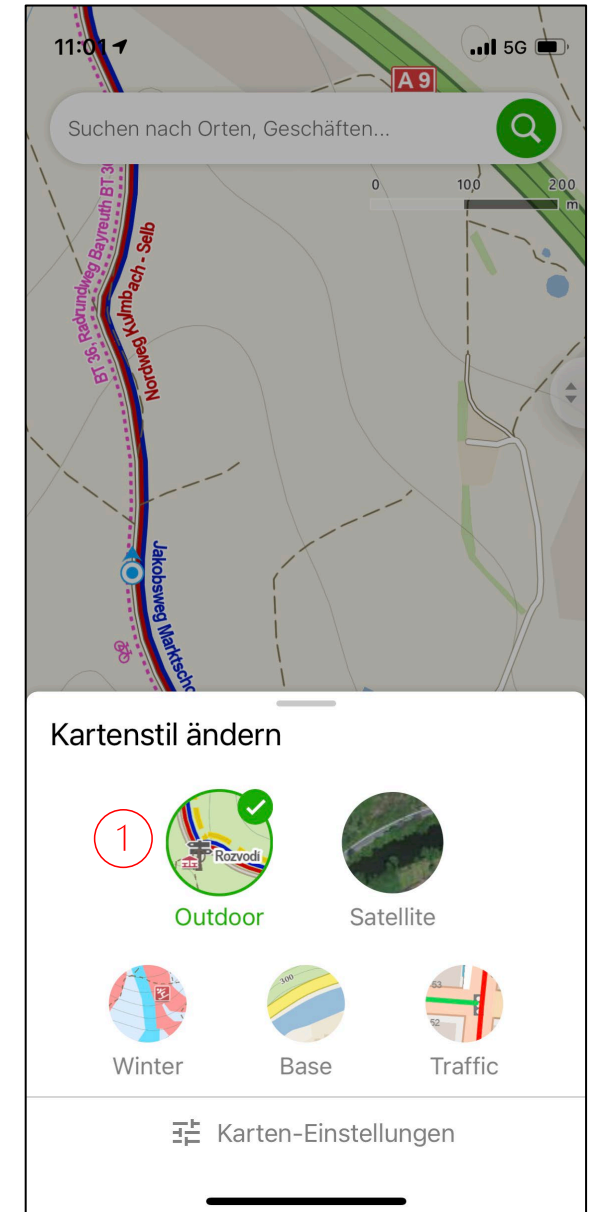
11:01 5G

A 9

Suchen nach Orten, Geschäften...

0 100 200 m

BT 36; Radrundweg Bayreuth BT 3

Nordweg Kulmbach - Selb

Jakobsweg Marktsch

Kartenstil ändern

1

Rozvodi

Outdoor

Satellite

300

63

52

Winter

Base

Traffic

Karten-Einstellungen